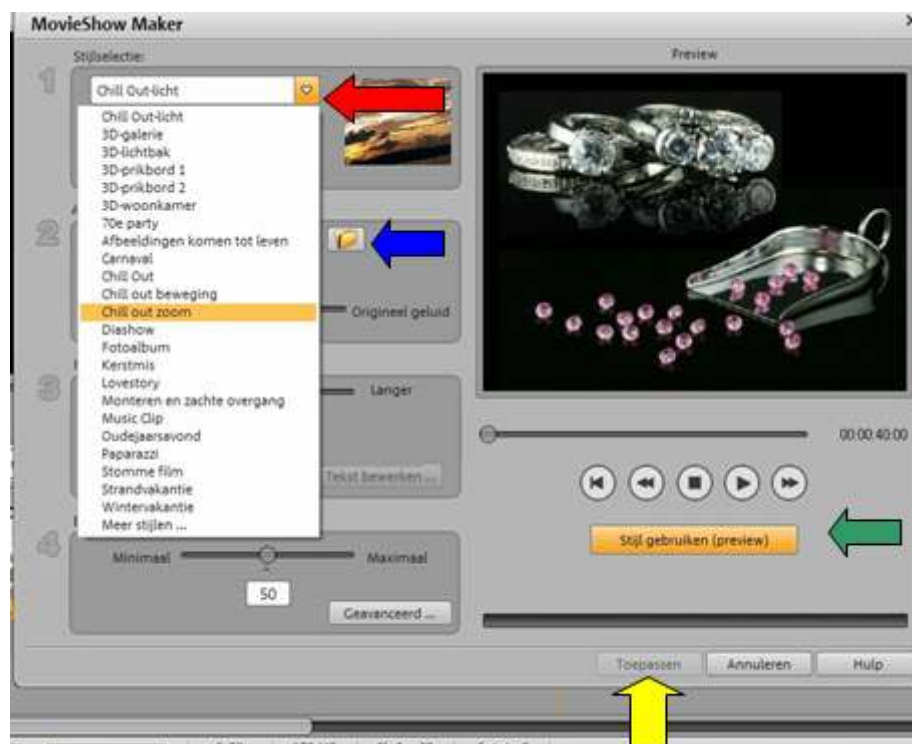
MovieShow Maker

Stijlselectie:

1

Chill Out-licht

Chill Out-licht
3D-galerie
3D-lichtbak
3D-prikbord 1
3D-prikbord 2
3D-woonkamer
70e party
Afbeeldingen komen tot leven
Carnaval
Chill Out
Chill out beweging
Chill out zoom
Diashow
Fotoalbum
Kerstmis
Lovestory
Monteren en zachte overgang
Music Clip
Oudejaarsavond
Paparazzi
Stomme film
Strandvakantie
Wintervakantie
Meer stijlen ...

2

Origineel geluid

3

Langer

Tekst bewerken ...

4

Minimaal

Maximaal

50

Geavanceerd ...

Preview

00:00:40:00

Stijl gebruiken (preview)

Toepassen

Annuleren

Hulp